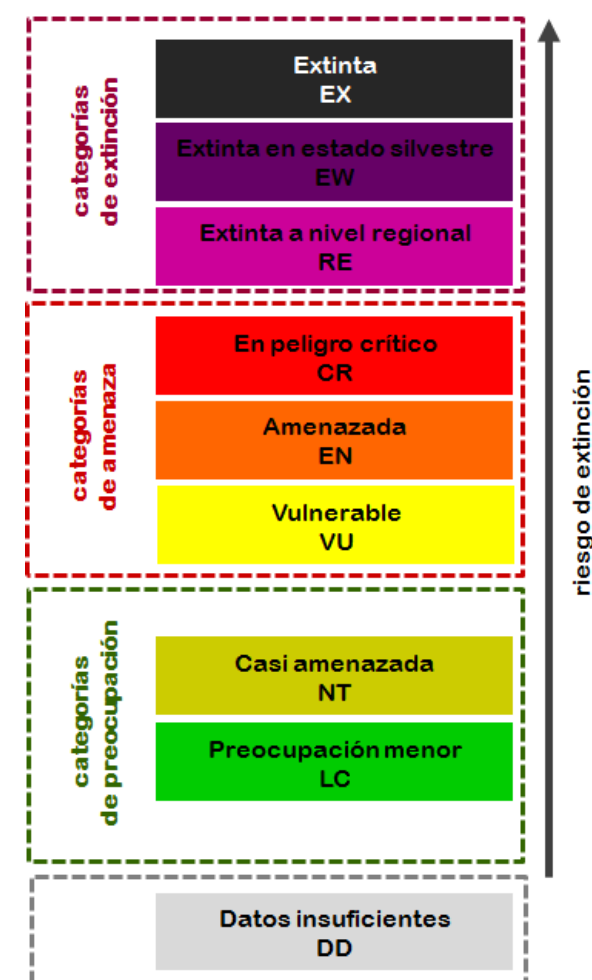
categorías de extinción

Extinta
EX

Extinta en estado silvestre
EW

Extinta a nivel regional
RE

categorías de amenaza

En peligro crítico
CR

Amenazada
EN

Vulnerable
VU

categorías de preocupación

Casi amenazada
NT

Preocupación menor
LC

Datos insuficientes
DD

riesgo de extinción